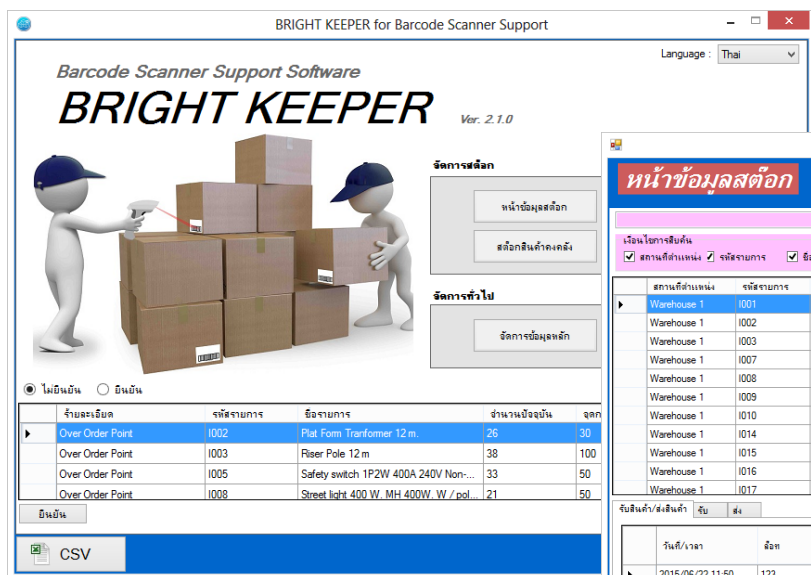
BRIGHT KEEPER for Barcode Scanner Support

Language : Thai

Barcode Scanner Support Software

BRIGHT KEEPER

Ver. 2.1.0

จัดการสต๊อก

หน้าข้อมูลสต๊อก

สต๊อกสินค้าคงคลัง

จัดการทั่วไป

จัดการข้อมูลหลัก

ไม่ยืนยัน ยืนยัน

| | รายละเอียด | รหัสรายการ | ชื่อรายการ | จำนวนปัจจุบัน | จุดก |
|---|---|---|---|---|---|
| ▸ | Over Order Point | I002 | Plat Form Tranformer 12 m. | 26 | 30 |
| | Over Order Point | I003 | Riser Pole 12 m | 38 | 100 |
| | Over Order Point | I005 | Safety switch 1P2W 400A 240V Non-... | 33 | 50 |
| | Over Order Point | I008 | Street light 400 W. MH 400W. W / pol... | 21 | 50 |

ยืนยัน

CSV

หน้าข้อมูลสต๊อก

เงื่อนไขการสืบค้น

สถานที่ตำแหน่ง รหัสรายการ ชื่

| | สถานที่ตำแหน่ง | รหัสรายการ |
|---|---|---|
| ▸ | Warehouse 1 | I001 |
| | Warehouse 1 | I002 |
| | Warehouse 1 | I003 |
| | Warehouse 1 | I007 |
| | Warehouse 1 | I008 |
| | Warehouse 1 | I009 |
| | Warehouse 1 | I010 |
| | Warehouse 1 | I014 |
| | Warehouse 1 | I015 |
| | Warehouse 1 | I016 |
| | Warehouse 1 | I017 |

รับสินค้า/ส่งสินค้า รับ ส่ง

| | วันที่/เวลา | สต๊อ |
|---|---|---|
| ▸ | 2015/06/22 11:50 | 123 |